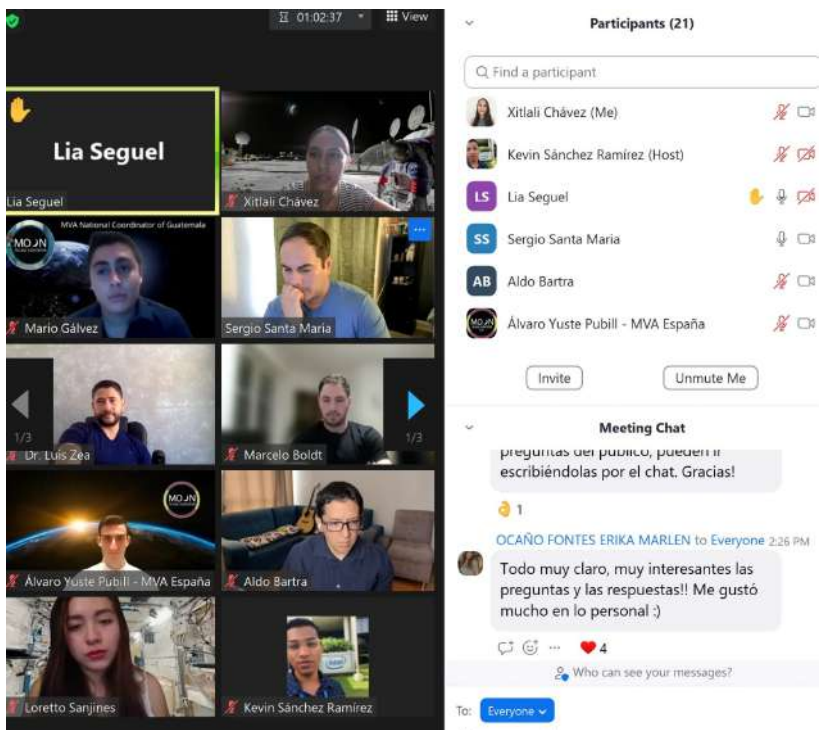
01:02:37 View

Lia Seguel

Lia Seguel

Xitlali Chávez

MVA National Coordinator of Guatemala

MOON

Mario Gálvez

Sergio Santa Maria

1/3

Dr. Luis Zea

Marcelo Boldt

1/3

MOON

Álvaro Yuste Pubill - MVA España

Aldo Bartra

Loretto Sanjines

Kevin Sánchez Ramírez

Participants (21)

Find a participant

Xitlali Chávez (Me)

Kevin Sánchez Ramírez (Host)

LS Lia Seguel

SS Sergio Santa Maria

AB Aldo Bartra

Álvaro Yuste Pubill - MVA España

Invite

Unmute Me

Meeting Chat

preguntas del público, pueden ir escribiéndolas por el chat. Gracias!

1

OCAÑO FONTES ERIKA MARLEN to Everyone 2:26 PM

Todo muy claro, muy interesantes las preguntas y las respuestas!! Me gustó mucho en lo personal :)

4

Who can see your messages?

To: Everyone